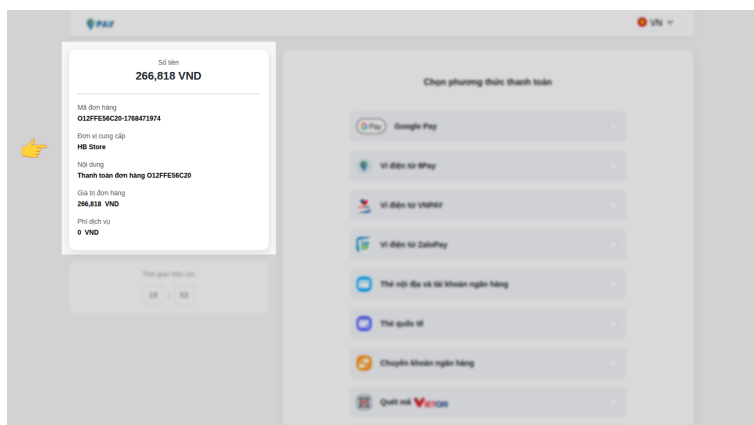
9PAY

VN

Số tiền
266,818 VND

Mã đơn hàng
O12FFE56C20-1768471974

Đơn vị cung cấp
HB Store

Nội dung
Thanh toán đơn hàng O12FFE56C20

Giá trị đơn hàng
266,818 VND

Phí dịch vụ
0 VND

Thời gian hiệu lực
19 : 53

Chọn phương thức thanh toán

G Pay Google Pay

Ví điện tử 9Pay

Ví điện tử VNPAY

Ví điện tử ZaloPay

Thẻ nội địa và tài khoản ngân hàng

Thẻ quốc tế

Chuyển khoản ngân hàng

Quét mã VIETQR